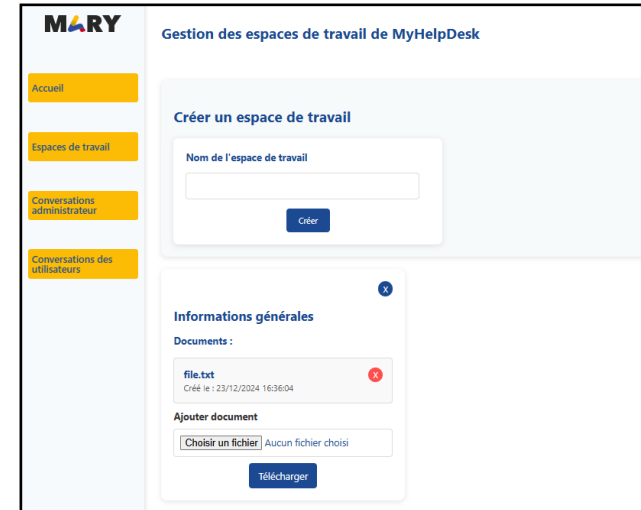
MARY

Accueil

Espaces de travail

Conversations administrateur

Conversations des utilisateurs

Gestion des espaces de travail de MyHelpDesk

Créer un espace de travail

Nom de l'espace de travail

Créer

X

Informations générales

Documents :

file.txt
Créé le : 23/12/2024 16:36:04

X

Ajouter document

Choisir un fichier Aucun fichier choisi

Télécharger